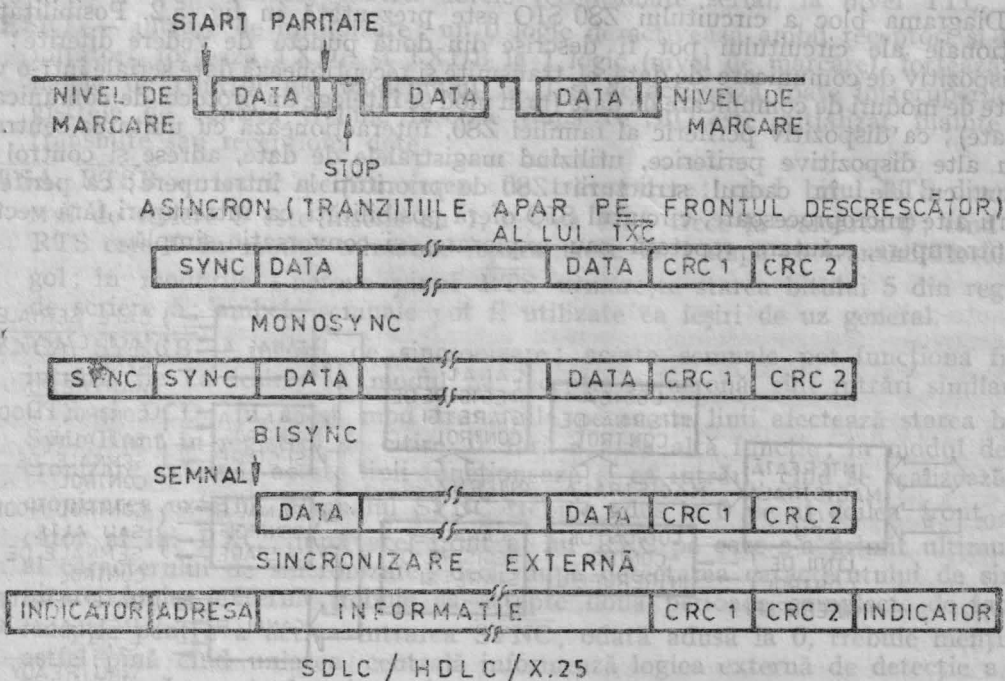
START PARITATE

NIVEL DE MARCARE | DATA | DATA | DATA | NIVEL DE MARCARE

STOP

ASINCRON (TRANZITIILE APAR PE FRONTUL DESCRESCĂTOR) AL LUI TXC

| SYNC | DATA | | DATA | CRC 1 | CRC 2 |
|---|---|---|---|---|---|

MONOSYNC

| SYNC | SYNC | DATA | | DATA | CRC 1 | CRC 2 |
|---|---|---|---|---|---|---|

BISYNC

SEMNAL

| DATA | | DATA | CRC 1 | CRC 2 |
|---|---|---|---|---|

SINCRONIZARE EXTERNĂ

| INDICATOR | ADRESA | INFORMATIE | CRC 1 | CRC 2 | INDICATOR |
|---|---|---|---|---|---|

SDLC / HDLC / X.25

Diagrama bloc a circuitului Z80 SIO este prezentată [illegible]. Posibilită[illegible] funcționale ale circuitului pot fi descrise din două puncte de vedere diferite: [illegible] dispozitiv de com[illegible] de moduri de co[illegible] care), ca dispozitiv periferic al familiei Z80, interacționează cu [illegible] alte dispozitive periferice, utilizând magistrala de date, adrese și control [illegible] În cadrul structurii Z80 de prioritate a întreruperi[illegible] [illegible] întrerupere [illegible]

RTS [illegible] gol, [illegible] scriere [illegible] pot fi utilizate ca ieșiri de uz general.

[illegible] funcționa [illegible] similar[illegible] linii electează starca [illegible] funcție, în modul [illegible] ultimu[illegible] de si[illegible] adusă la 0, trebuie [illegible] logica externă de detecție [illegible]